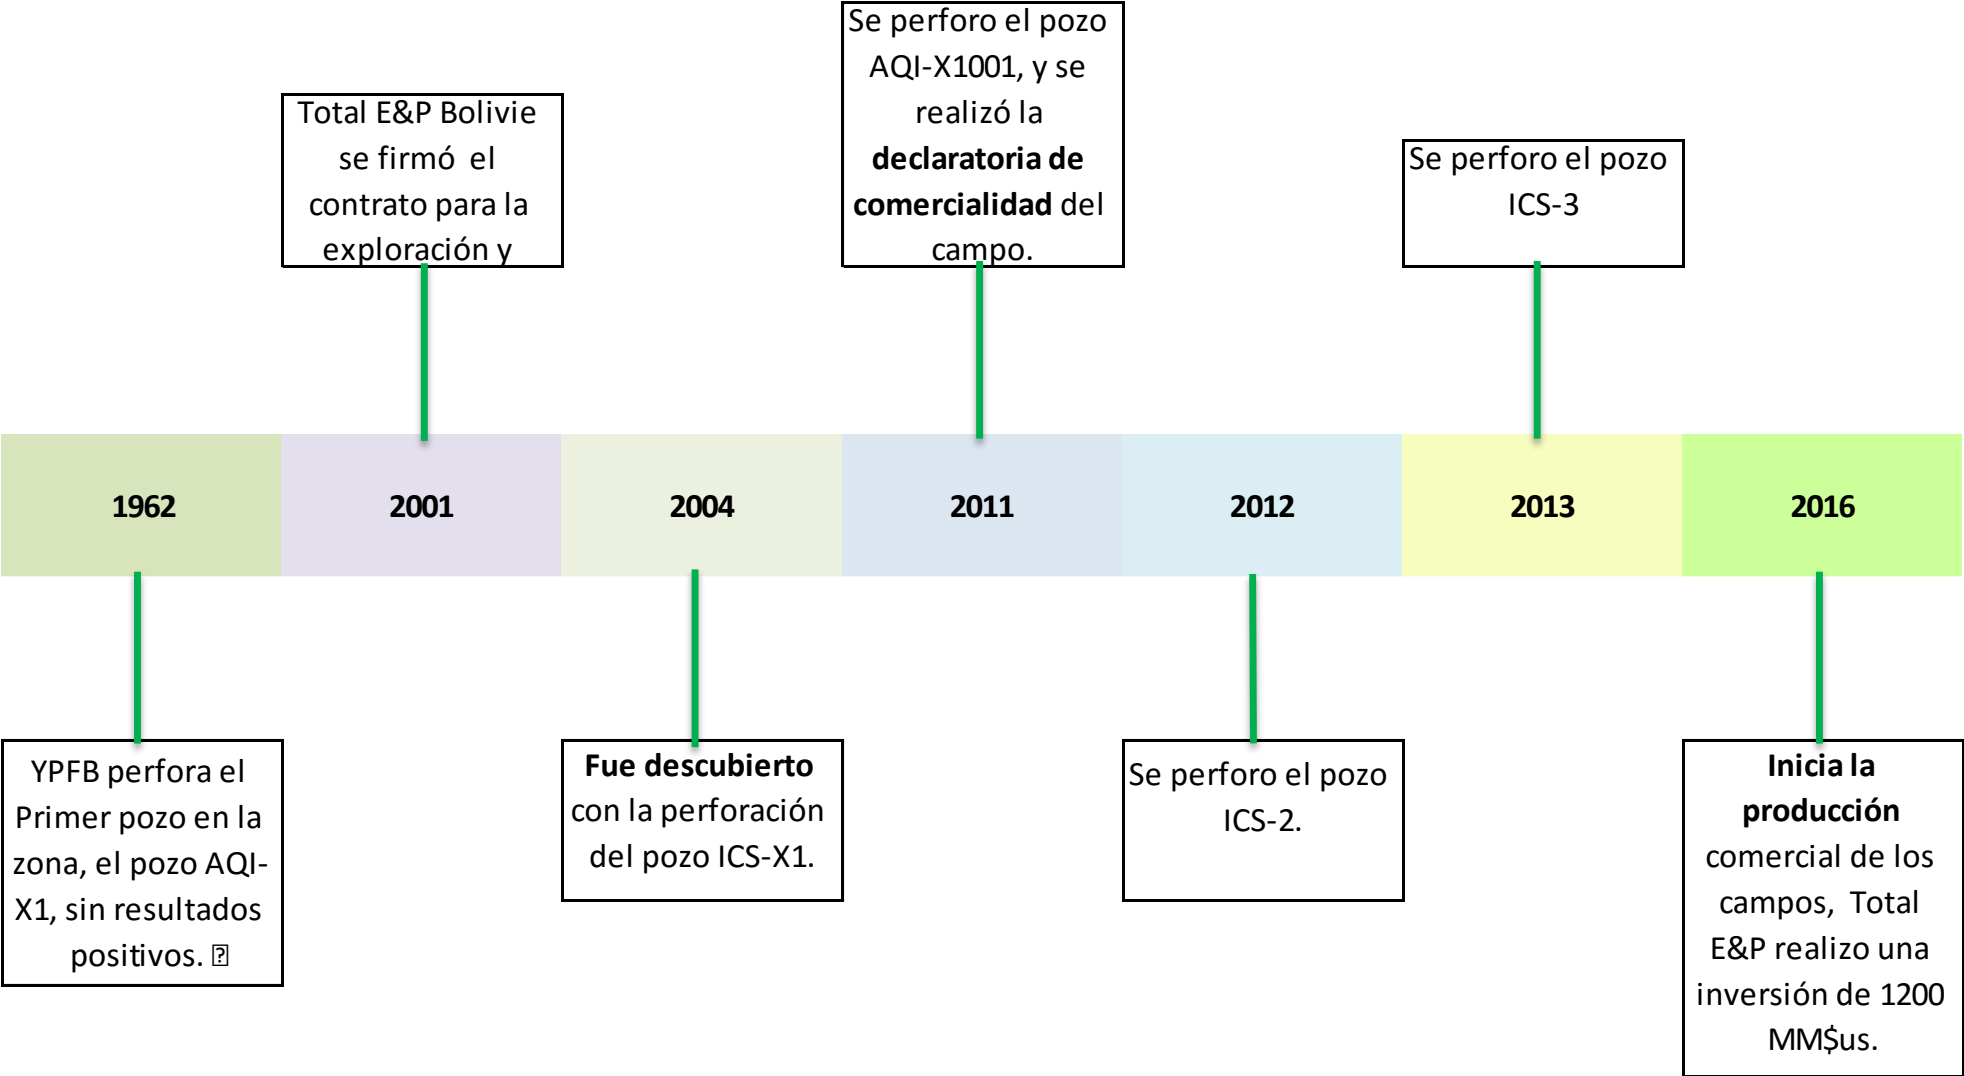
Total E&P Bolivie se firmó el contrato para la exploración y

Se perforo el pozo AQI-X1001, y se realizó la **declaratoria de comercialidad** del campo.

Se perforo el pozo ICS-3

| 1962 | 2001 | 2004 | 2011 | 2012 | 2013 | 2016 |
|---|---|---|---|---|---|---|

YPFB perfora el Primer pozo en la zona, el pozo AQI-X1, sin resultados positivos. ?

**Fue descubierto** con la perforación del pozo ICS-X1.

Se perforo el pozo ICS-2.

**Inicia la producción** comercial de los campos, Total E&P realizo una inversión de 1200 MM$us.